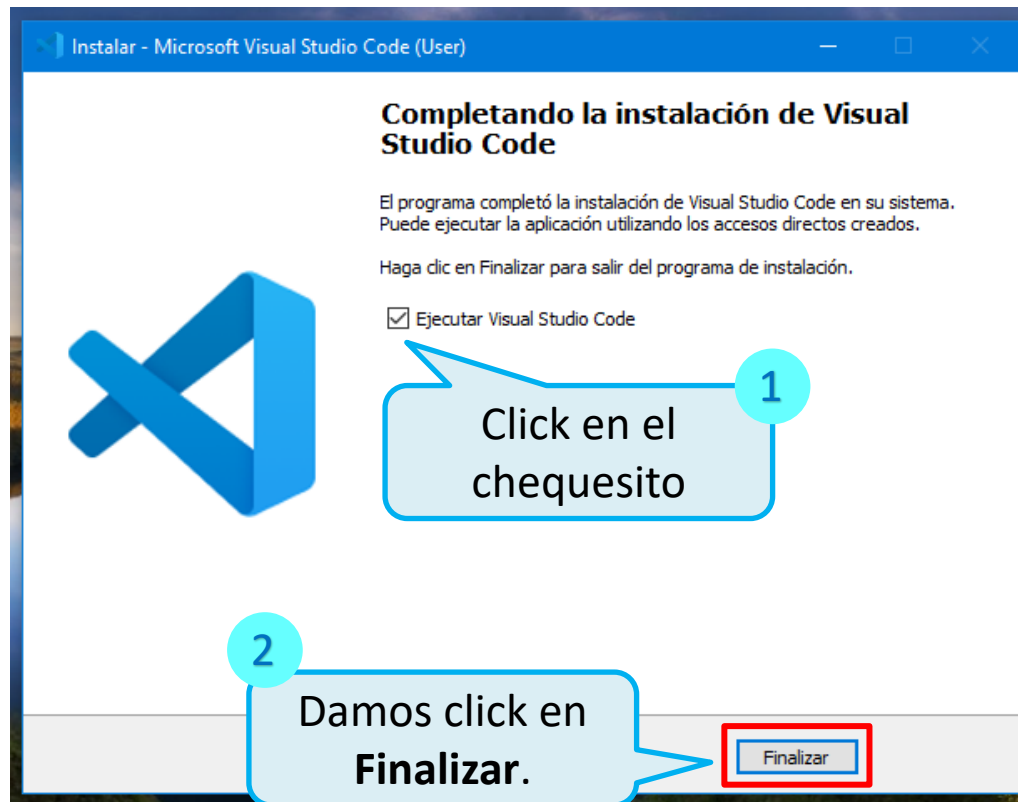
Instalar - Microsoft Visual Studio Code (User)

Completando la instalación de Visual Studio Code

El programa completó la instalación de Visual Studio Code en su sistema. Puede ejecutar la aplicación utilizando los accesos directos creados.

Haga clic en Finalizar para salir del programa de instalación.

☑ Ejecutar Visual Studio Code

1

Click en el chequesito

2

Damos click en **Finalizar**.

Finalizar